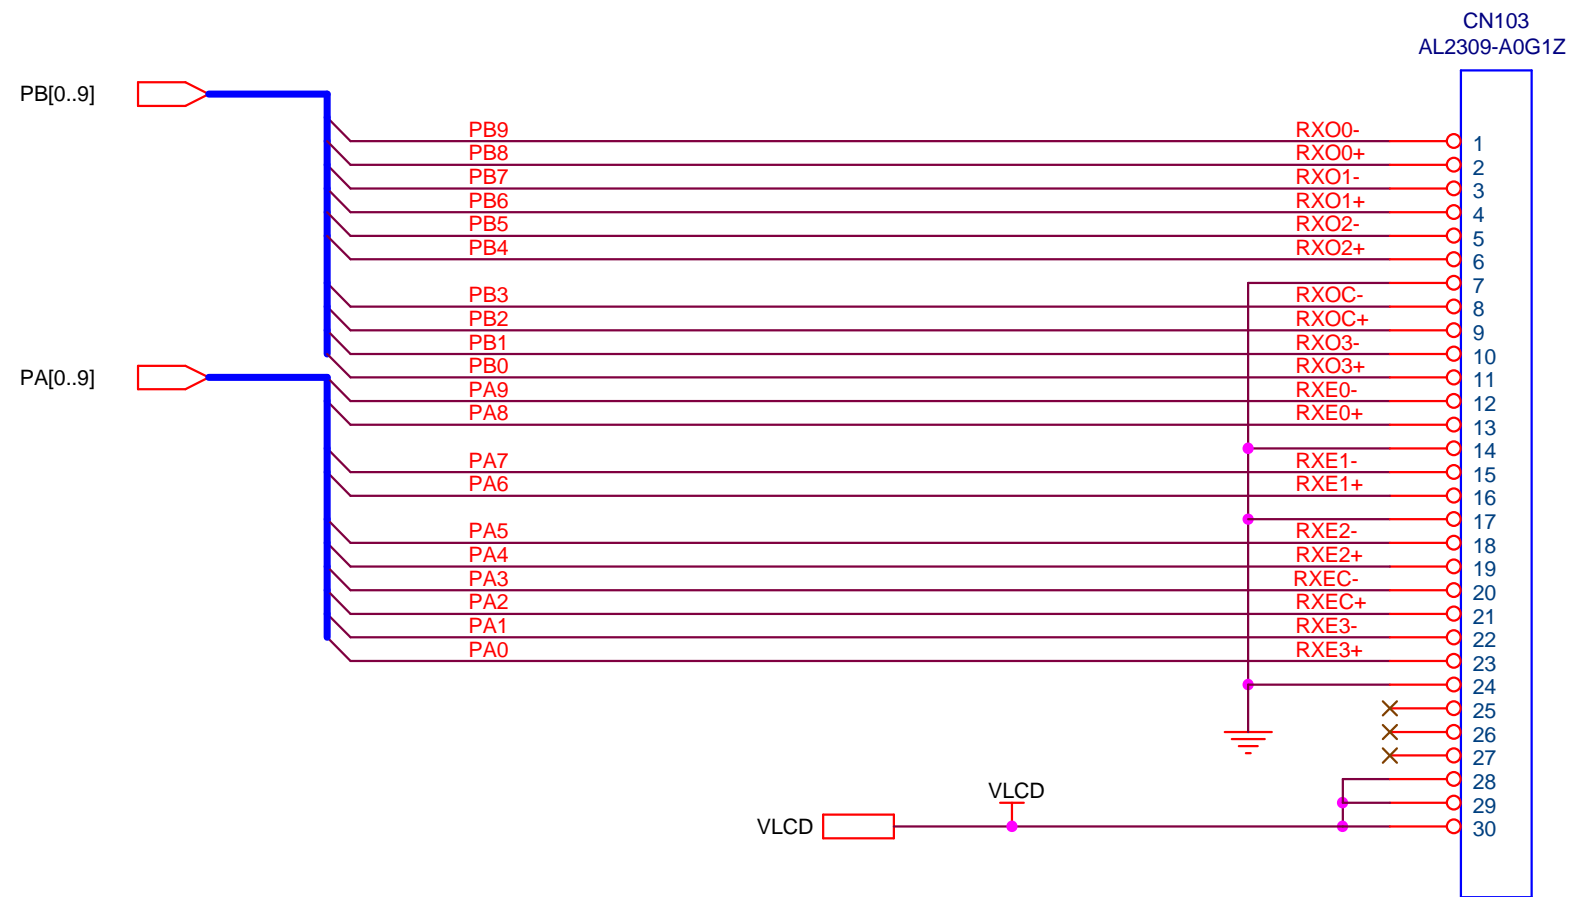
CN103
AL2309-A0G1Z

PB[0..9]

PA[0..9]

PB9 RXO0- 1
PB8 RXO0+ 2
PB7 RXO1- 3
PB6 RXO1+ 4
PB5 RXO2- 5
PB4 RXO2+ 6
7
PB3 RXOC- 8
PB2 RXOC+ 9
PB1 RXO3- 10
PB0 RXO3+ 11
PA9 RXE0- 12
PA8 RXE0+ 13
14
PA7 RXE1- 15
PA6 RXE1+ 16
17
PA5 RXE2- 18
PA4 RXE2+ 19
PA3 RXEC- 20
PA2 RXEC+ 21
PA1 RXE3- 22
PA0 RXE3+ 23
24
25
26
27
28
29
30

VLCD
VLCD